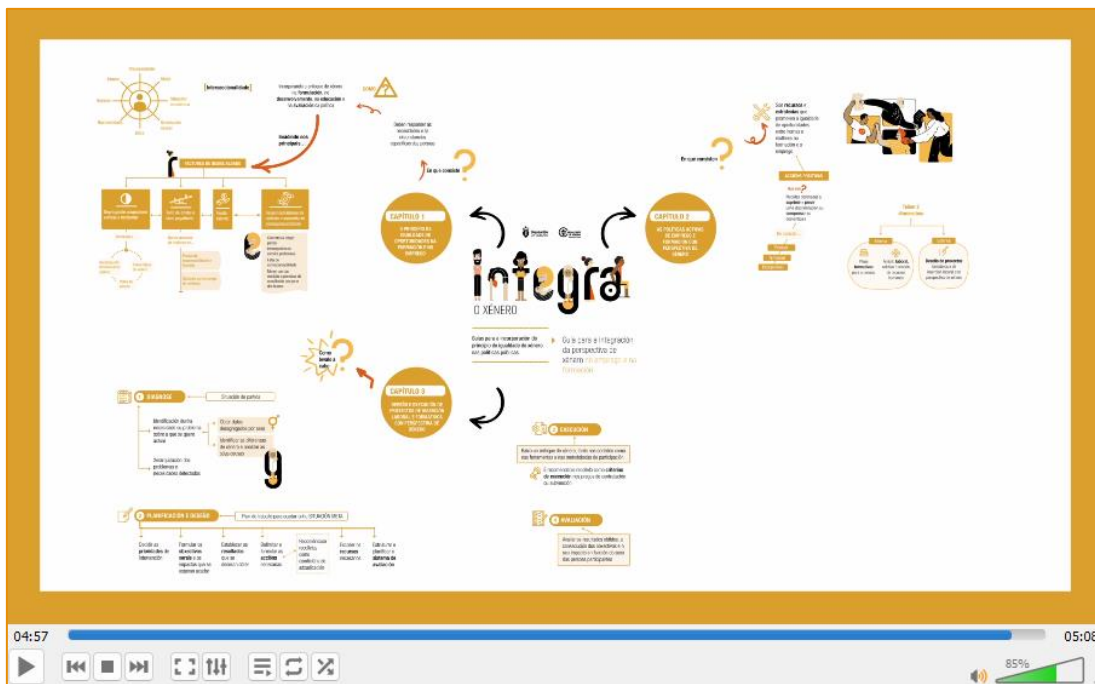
CAPÍTULO 1

CAPÍTULO 2

CAPÍTULO 3

integra

O XÉNERO

Guía para a incorporación da perspectiva de xénero

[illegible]

EXECUCIÓN

AVALIACIÓN

PLANIFICACIÓN E DESEÑO

En que consiste?

En que consiste?

Como levalo a cabo?

04:57

05:06

85%